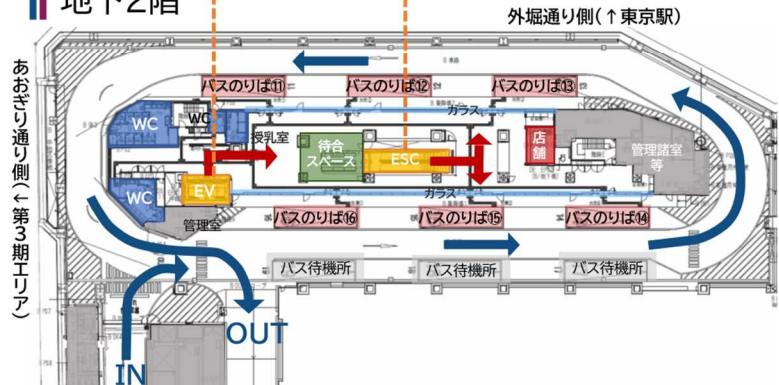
地下2階

外堀通り側（↑東京駅）

あおぎり通り側（←第3期エリア）

バスのりば⑪
バスのりば⑫
バスのりば⑬
ガラス
WC
WC
WC
授乳室
待合スペース
ESC
店舗
管理諸室等
EV
ガラス
管理室
バスのりば⑯
バスのりば⑮
バスのりば⑭
バス待機所
バス待機所
バス待機所
OUT
IN